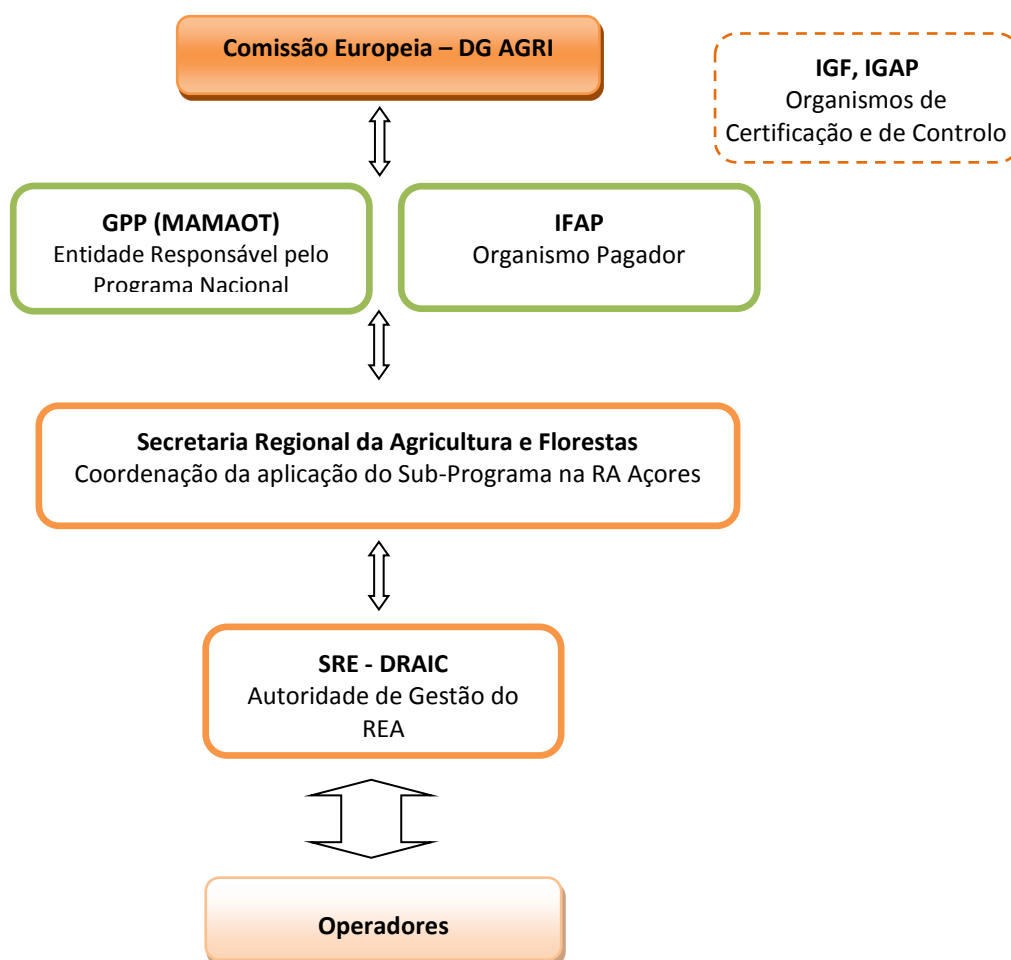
Comissão Europeia – DG AGRI

IGF, IGAP
Organismos de Certificação e de Controlo

GPP (MAMAOT)
Entidade Responsável pelo Programa Nacional

IFAP
Organismo Pagador

Secretaria Regional da Agricultura e Florestas
Coordenação da aplicação do Sub-Programa na RA Açores

SRE - DRAIC
Autoridade de Gestão do REA

Operadores